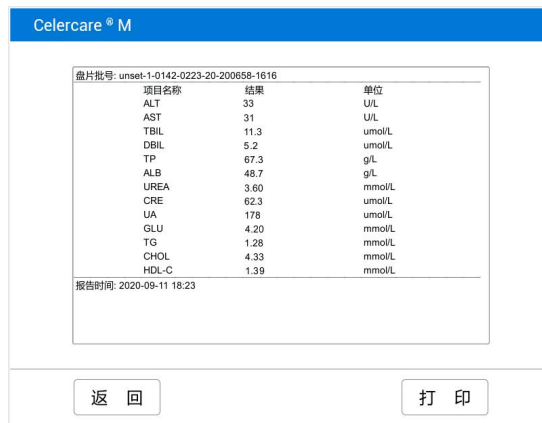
Celercare ® M

盘片批号: unset-1-0142-0223-20-200658-1616

| 项目名称 | 结果 | 单位 |
|---|---|---|
| ALT | 33 | U/L |
| AST | 31 | U/L |
| TBIL | 11.3 | umol/L |
| DBIL | 5.2 | umol/L |
| TP | 67.3 | g/L |
| ALB | 48.7 | g/L |
| UREA | 3.60 | mmol/L |
| CRE | 62.3 | umol/L |
| UA | 178 | umol/L |
| GLU | 4.20 | mmol/L |
| TG | 1.28 | mmol/L |
| CHOL | 4.33 | mmol/L |
| HDL-C | 1.39 | mmol/L |

报告时间: 2020-09-11 18:23

返 回

打 印